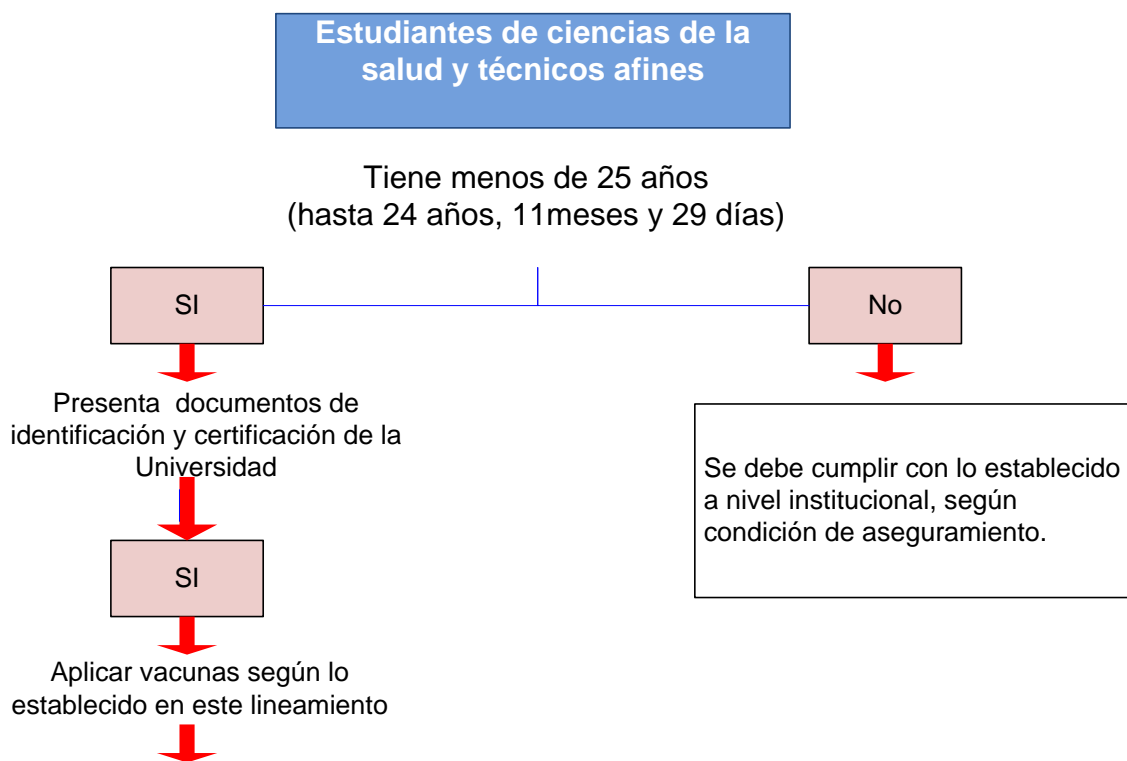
Estudiantes de ciencias de la salud y técnicos afines

Tiene menos de 25 años
(hasta 24 años, 11meses y 29 días)

SI

No

Presenta documentos de identificación y certificación de la Universidad

Se debe cumplir con lo establecido a nivel institucional, según condición de aseguramiento.

SI

Aplicar vacunas según lo establecido en este lineamiento